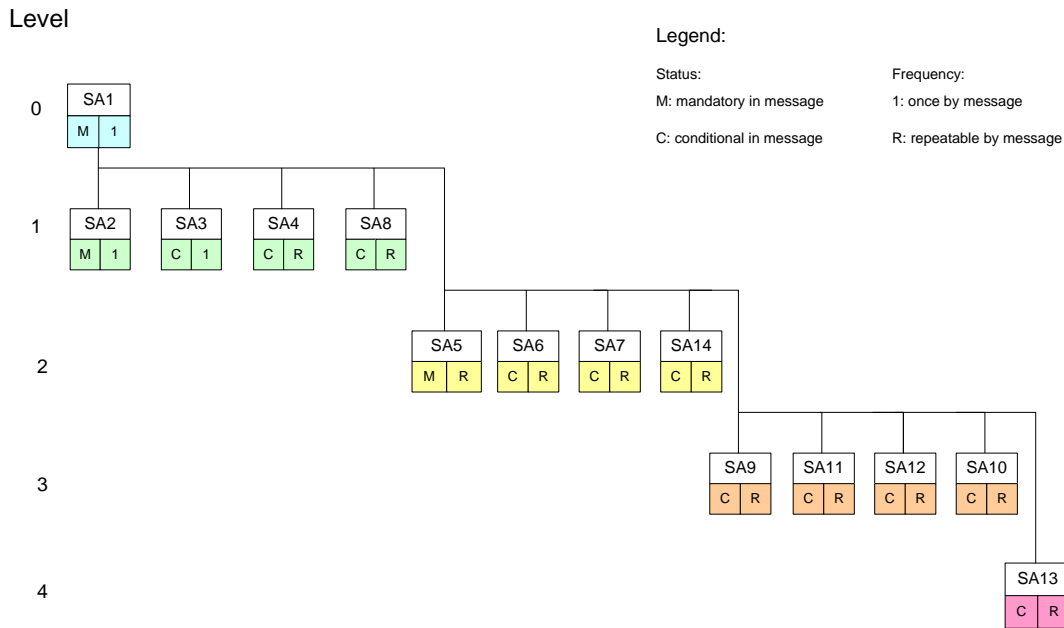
Level

Legend:

Status:
M: mandatory in message
C: conditional in message

Frequency:
1: once by message
R: repeatable by message

0
SA1
M 1

1
SA2
M 1
SA3
C 1
SA4
C R
SA8
C R

2
SA5
M R
SA6
C R
SA7
C R
SA14
C R

3
SA9
C R
SA11
C R
SA12
C R
SA10
C R

4
SA13
C R